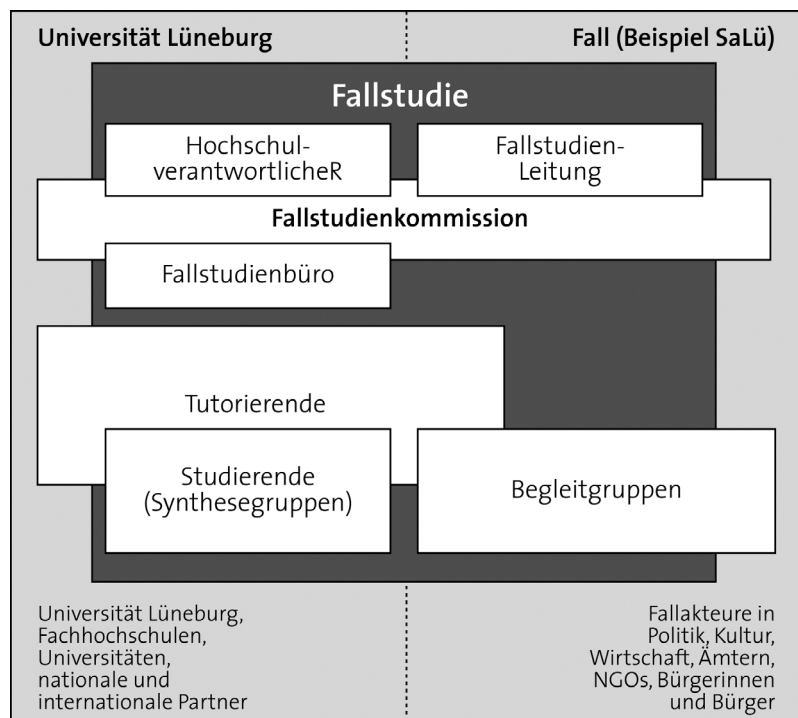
Universität Lüneburg

Fall (Beispiel SaLü)

Fallstudie

HochschulverantwortlicheR

Fallstudien-Leitung

Fallstudienkommission

Fallstudienbüro

Tutorierende

Studierende (Synthesegruppen)

Begleitgruppen

Universität Lüneburg, Fachhochschulen, Universitäten, nationale und internationale Partner

Fallakteure in Politik, Kultur, Wirtschaft, Ämtern, NGOs, Bürgerinnen und Bürger